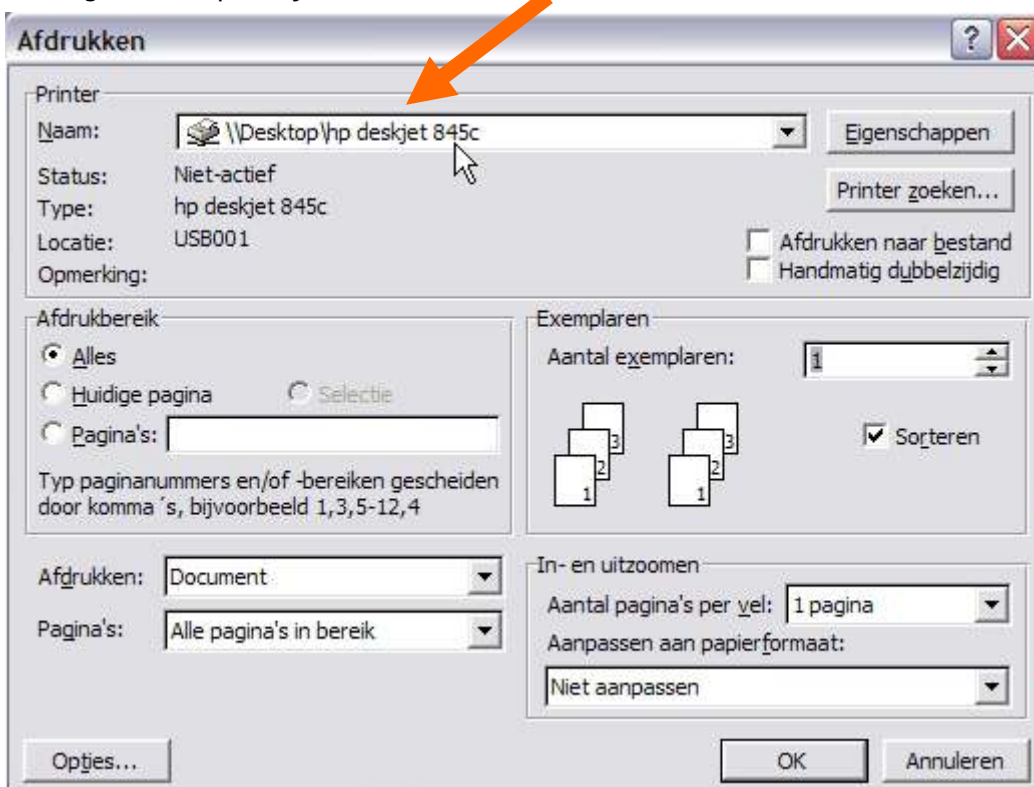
Afdrukken

?

Printer

Naam: \\Desktop\hp deskjet 845c

Eigenschappen

Status: Niet-actief

Printer zoeken...

Type: hp deskjet 845c

Locatie: USB001

Afdrukken naar bestand

Opmerking:

Handmatig dubbelzijdig

Afdrukbereik

Alles

Huidige pagina

Selectie

Pagina's:

Typ paginanummers en/of -bereiken gescheiden door komma´s, bijvoorbeeld 1,3,5-12,4

Exemplaren

Aantal exemplaren: 1

3 2 1 3 2 1

Sorteren

Afdrukken: Document

Pagina's: Alle pagina's in bereik

In- en uitzoomen

Aantal pagina's per vel: 1 pagina

Aanpassen aan papierformaat:

Niet aanpassen

Opties...

OK

Annuleren